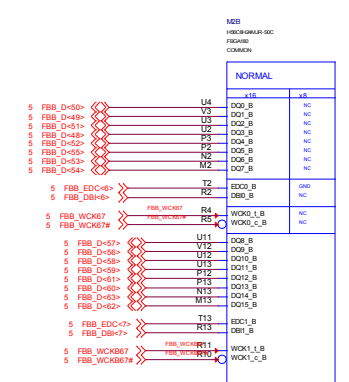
M2B
H5GC8H24MJR-S0C
FBGA180
COMMON

NORMAL

x16 x8

5 FBB_D<50> U4 DQ0_B NC
5 FBB_D<49> V3 DQ1_B NC
5 FBB_D<51> U3 DQ2_B NC
5 FBB_D<48> U2 DQ3_B NC
5 FBB_D<52> P3 DQ4_B NC
5 FBB_D<55> P2 DQ5_B NC
5 FBB_D<53> N2 DQ6_B NC
5 FBB_D<54> M2 DQ7_B NC

5 FBB_EDC<6> T2 EDC0_B GND
5 FBB_DBI<6> R2 DBI0_B NC

FBB_WCK67
5 FBB_WCK67 R4 WCK0_t_B NC
FBB_WCK67#
5 FBB_WCK67# R5 WCK0_c_B NC

5 FBB_D<57> U11 DQ8_B
5 FBB_D<56> V12 DQ9_B
5 FBB_D<58> U12 DQ10_B
5 FBB_D<59> U13 DQ11_B
5 FBB_D<61> P12 DQ12_B
5 FBB_D<60> P13 DQ13_B
5 FBB_D<63> N13 DQ14_B
5 FBB_D<62> M13 DQ15_B

5 FBB_EDC<7> T13 EDC1_B
5 FBB_DBI<7> R13 DBI1_B

FBB_WCK67
5 FBB_WCK67 R11 WCK1_t_B
FBB_WCK67#
5 FBB_WCK67# R10 WCK1_c_B